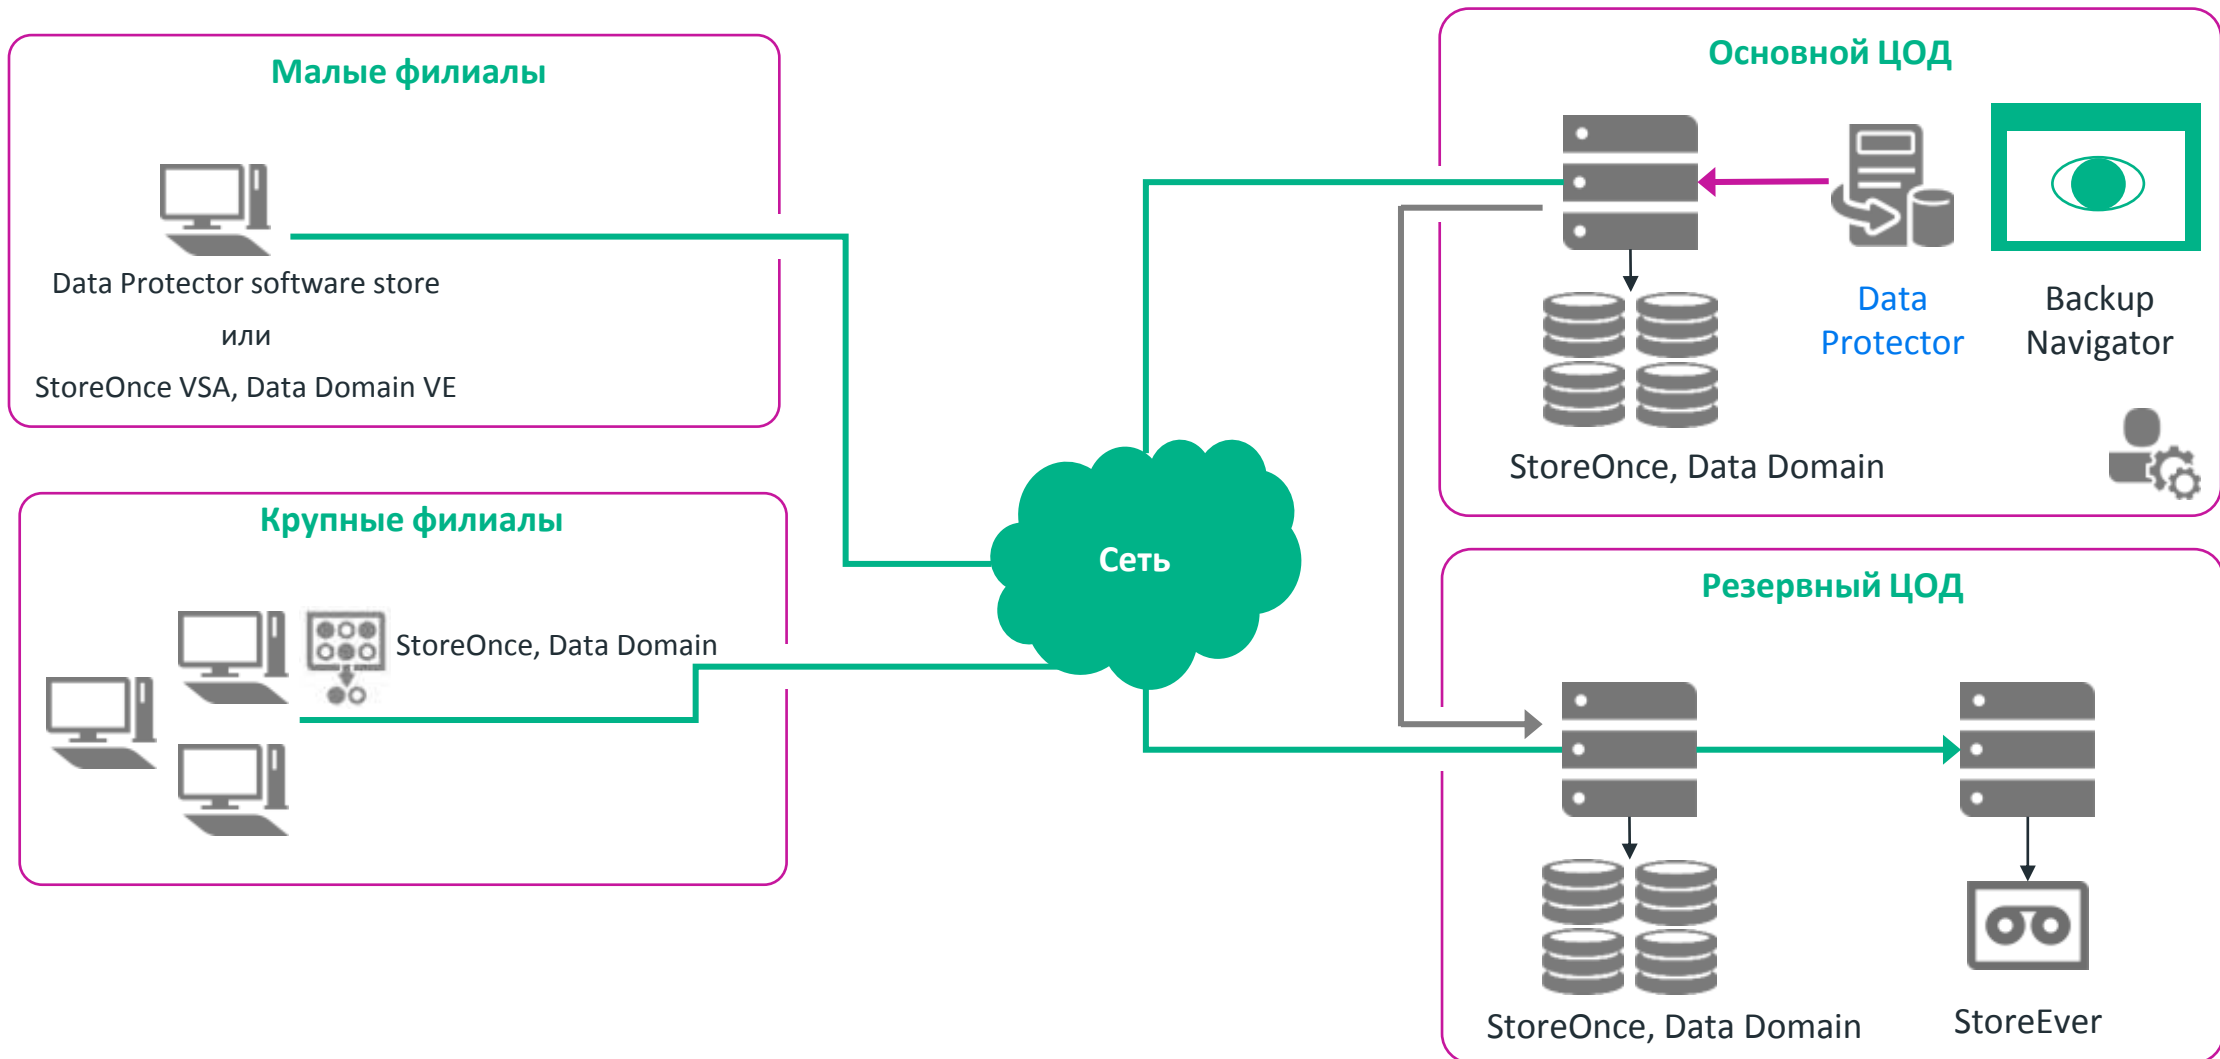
Малые филиалы

Data Protector software store

или

StoreOnce VSA, Data Domain VE

Крупные филиалы

StoreOnce, Data Domain

Сеть

Основной ЦОД

Data Protector

Backup Navigator

StoreOnce, Data Domain

Резервный ЦОД

StoreOnce, Data Domain

StoreEver